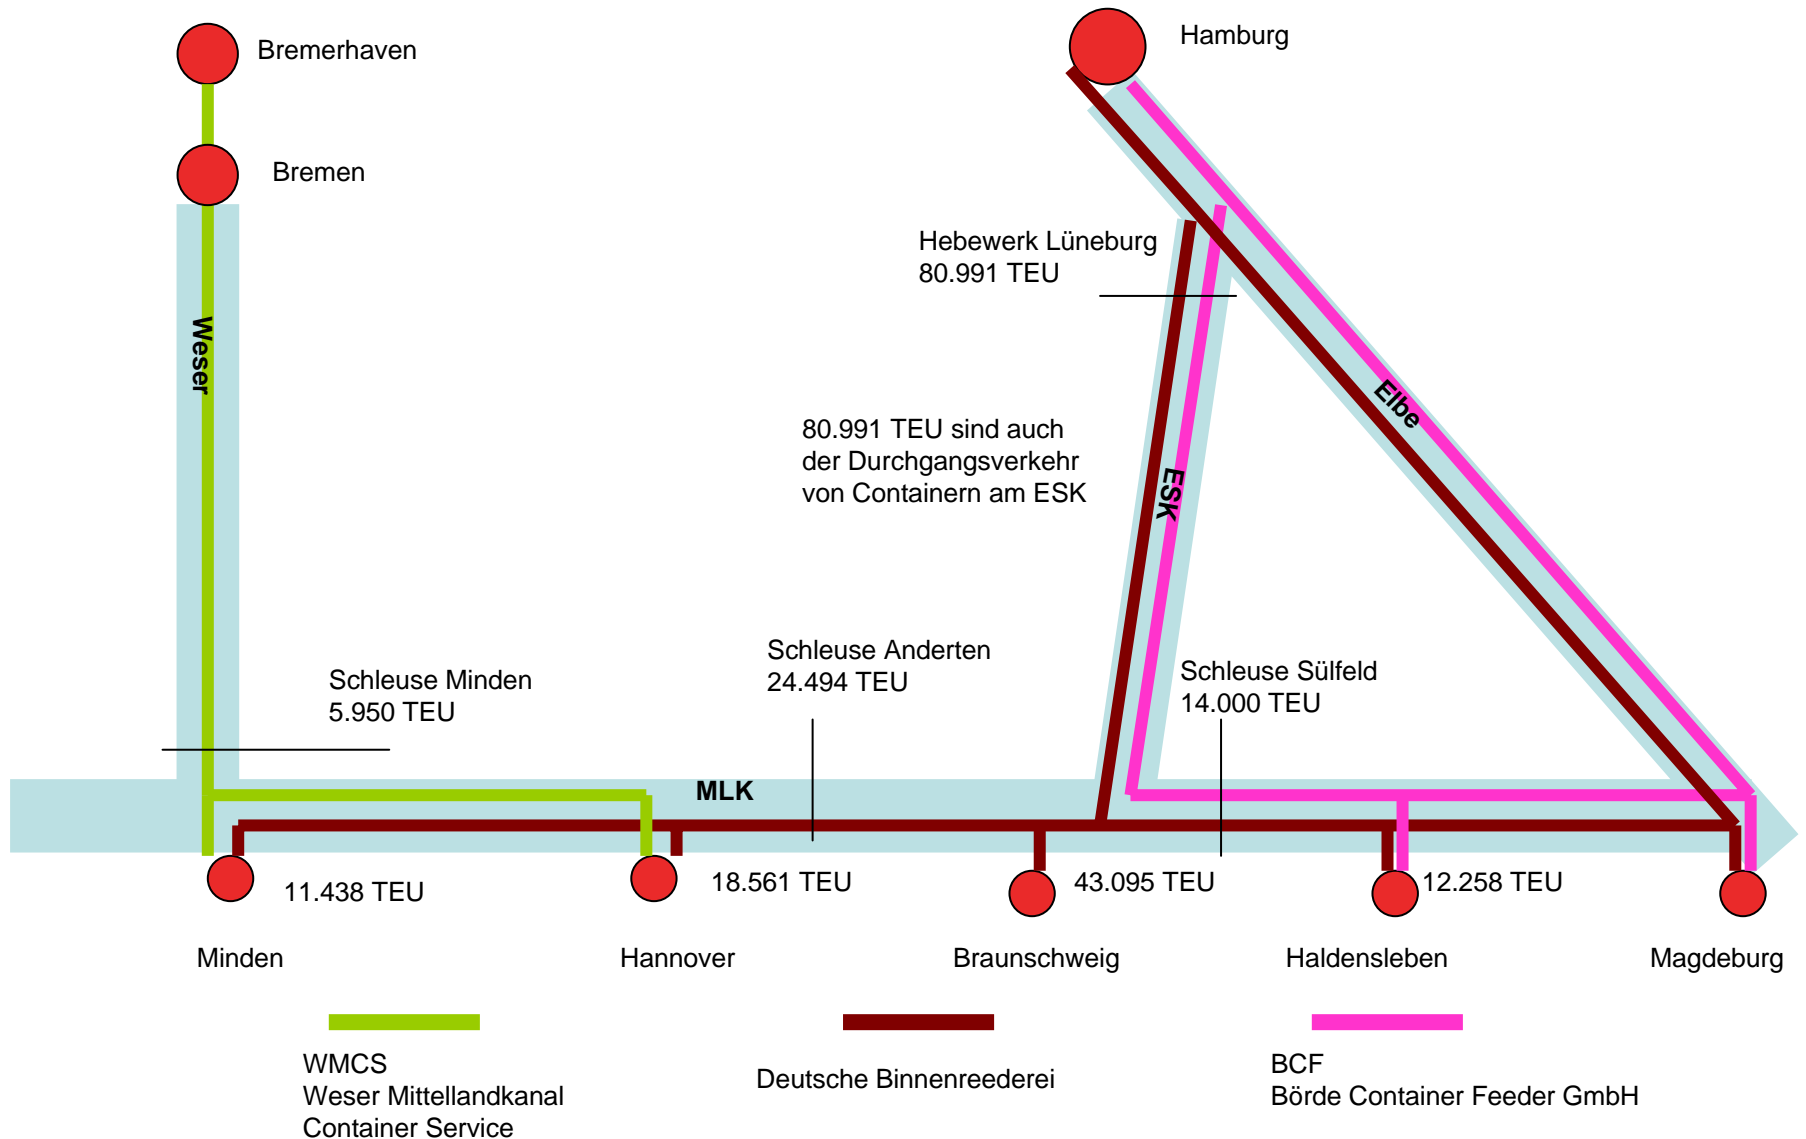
Bremerhaven

Bremen

Hamburg

Weser

Hebewerk Lüneburg
80.991 TEU

Elbe

80.991 TEU sind auch der Durchgangsverkehr von Containern am ESK

ESK

Schleuse Minden
5.950 TEU

Schleuse Anderten
24.494 TEU

Schleuse Sülfeld
14.000 TEU

MLK

11.438 TEU

18.561 TEU

43.095 TEU

12.258 TEU

Minden

Hannover

Braunschweig

Haldensleben

Magdeburg

WMCS
Weser Mittellandkanal
Container Service

Deutsche Binnenreederei

BCF
Börde Container Feeder GmbH